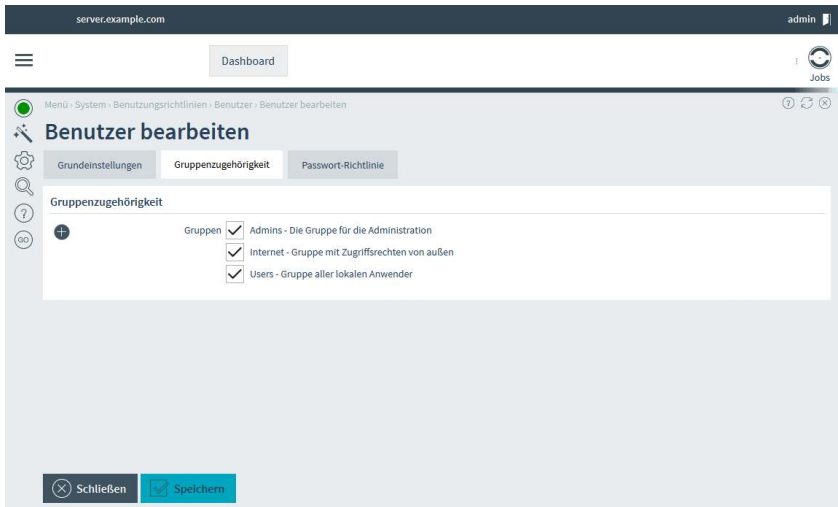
server.example.com

admin

Dashboard

Jobs

Menü › System › Benutzungsrichtlinien › Benutzer › Benutzer bearbeiten

Benutzer bearbeiten

Grundeinstellungen

Gruppenzugehörigkeit

Passwort-Richtlinie

Gruppenzugehörigkeit

Gruppen

Admins - Die Gruppe für die Administration

Internet - Gruppe mit Zugriffsrechten von außen

Users - Gruppe aller lokalen Anwender

GO

Schließen

Speichern